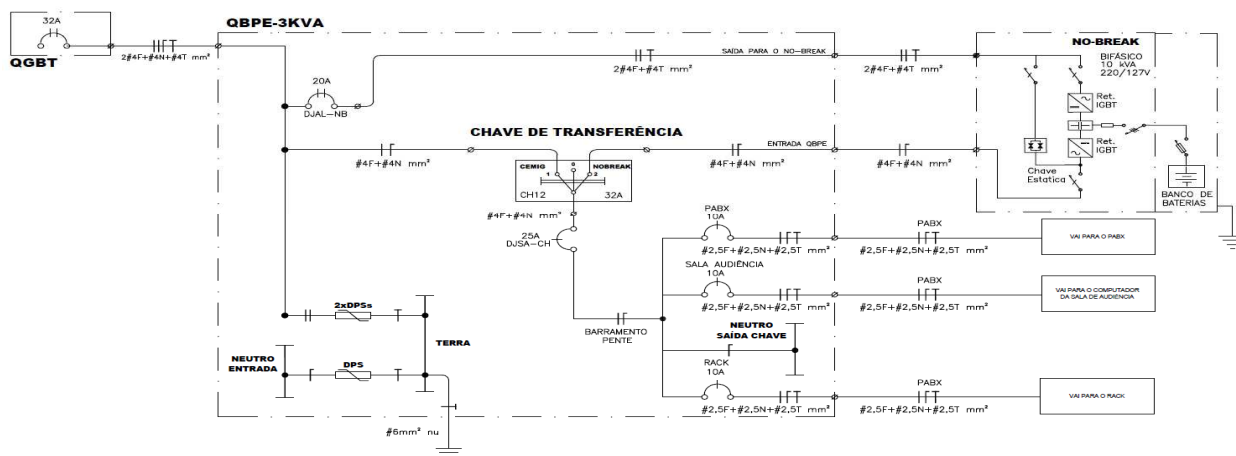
32A

QGBT

2#4F+#4N+#4T mm²

QBPE-3KVA

20A

DJAL—NB

2#4F+#4T mm²

SAÍDA PARA O NO-BREAK

2#4F+#4T mm²

NO-BREAK

BIFÁSICO
10 kVA
220/127V

Ret.
IGBT

Ret.
IGBT

Chave
Estática

BANCO DE
BATERIAS

CHAVE DE TRANSFERÊNCIA

#4F+#4N mm²

CEMIG

NOBREAK

1 0 2

CH12

32A

#4F+#4N mm²

ENTRADA QBPE

#4F+#4N mm²

#4F+#4N mm²

25A
DJSA—CH

PABX
10A

#2,5F+#2,5N+#2,5T mm²

PABX

#2,5F+#2,5N+#2,5T mm²

VAI PARA O PABX

SALA AUDIÊNCIA
10A

#2,5F+#2,5N+#2,5T mm²

PABX

#2,5F+#2,5N+#2,5T mm²

VAI PARA O COMPUTADOR DA SALA DE AUDIÊNCIA

2xDPSs

BARRAMENTO
PENTE

NEUTRO
SAÍDA CHAVE

TERRA

NEUTRO
ENTRADA

DPS

RACK
10A

#2,5F+#2,5N+#2,5T mm²

PABX

#2,5F+#2,5N+#2,5T mm²

VAI PARA O RACK

#6mm² nu